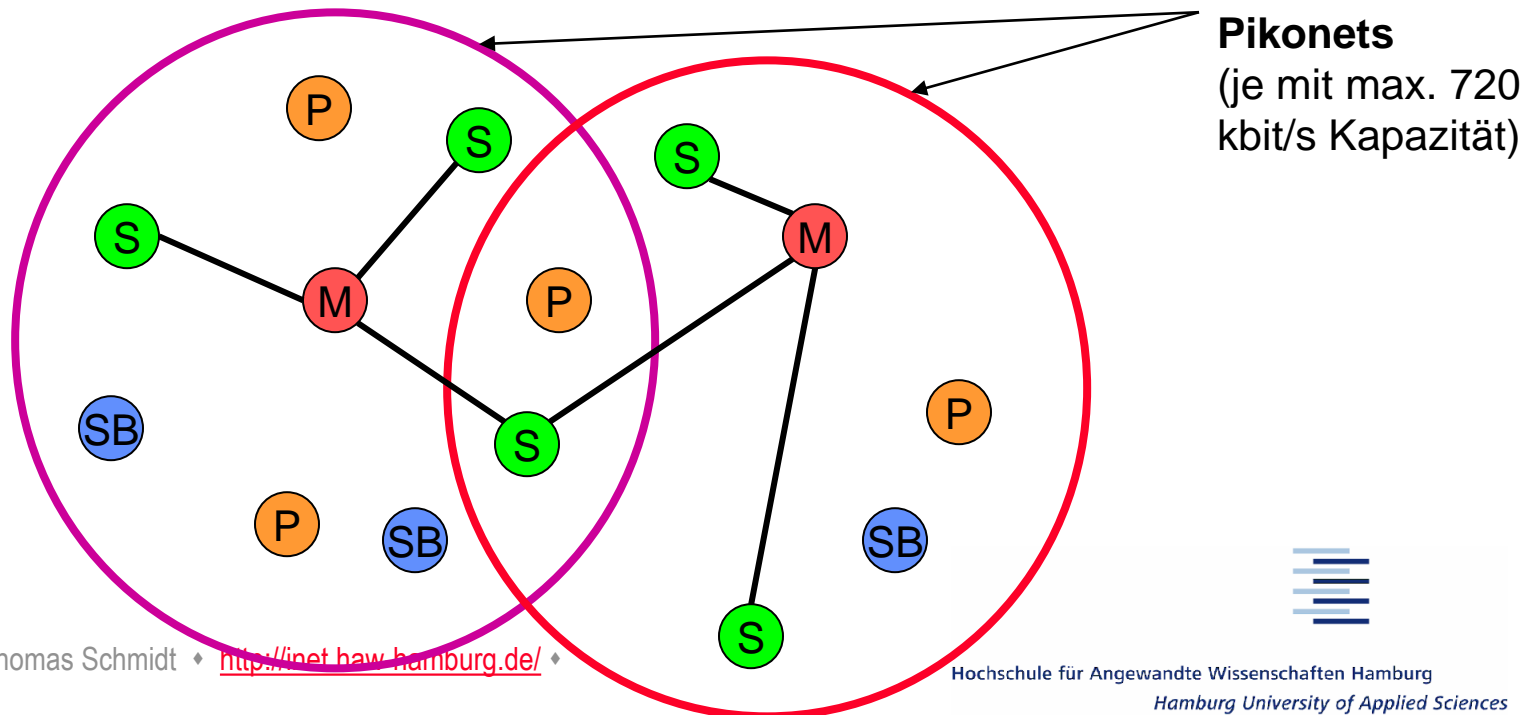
Pikonets
(je mit max. 720 kbit/s Kapazität)

P

S

S

S

M

M

P

SB

S

P

P

SB

SB

S

homas Schmidt ♦ http://inet.haw-hamburg.de/ ♦

Hochschule für Angewandte Wissenschaften Hamburg
Hamburg University of Applied Sciences